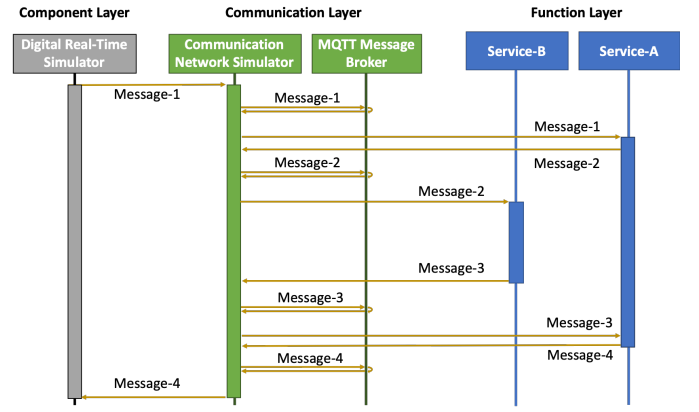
Component Layer

Communication Layer

Function Layer

Digital Real-Time Simulator

Communication Network Simulator

MQTT Message Broker

Service-B

Service-A

Message-1

Message-1

Message-1

Message-2

Message-2

Message-2

Message-3

Message-3

Message-3

Message-4

Message-4

Message-4